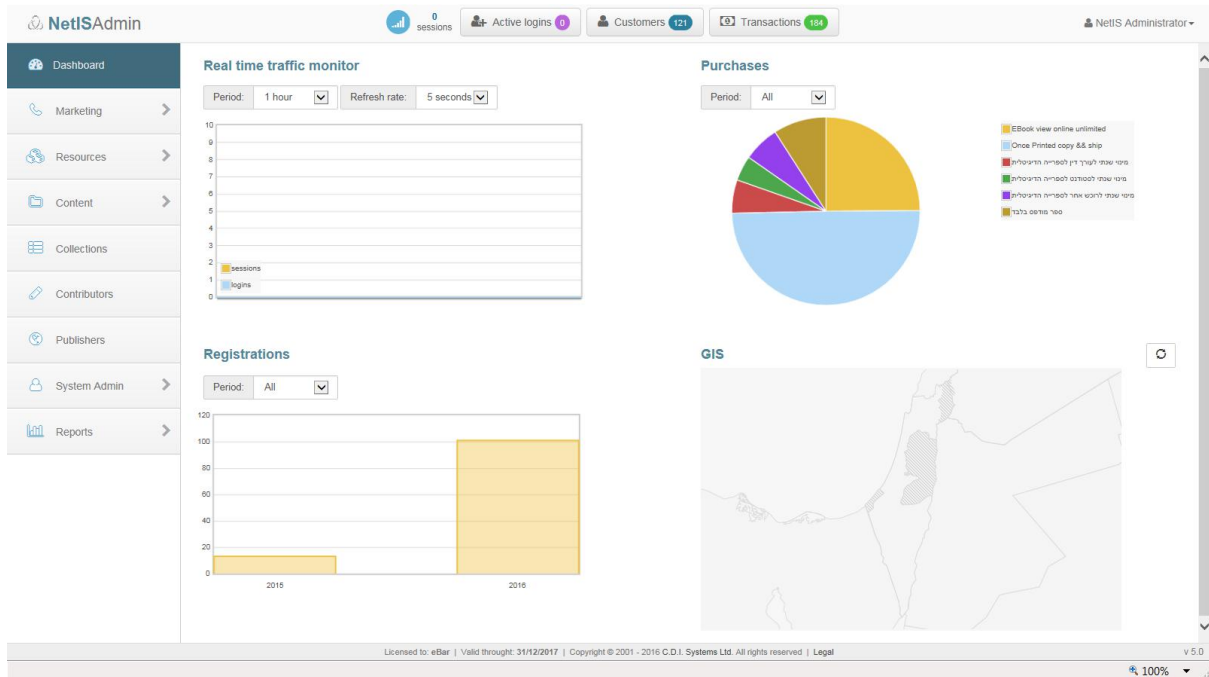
NetISAdmin

0 sessions | Active logins 0 | Customers 121 | Transactions 184

NetIS Administrator

Dashboard
Marketing
Resources
Content
Collections
Contributors
Publishers
System Admin
Reports

Real time traffic monitor

Period: 1 hour | Refresh rate: 5 seconds

10
9
8
7
6
5
4
3
2
1
0

sessions
logins

Purchases

Period: All

EBook view online unlimited
Once Printed copy && ship
מינוי שנתי לעורך דין לספרייה הדיגיטלית
מינוי שנתי לסטודנט לספרייה הדיגיטלית
מינוי שנתי לרוכש אחר לספרייה הדיגיטלית
ספר מודפס בלבד

Registrations

Period: All

120
100
80
60
40
20
0
2015
2016

GIS

Licensed to: eBar | Valid throught: 31/12/2017 | Copyright © 2001 - 2016 C.D.I. Systems Ltd. All rights reserved | Legal

v 5.0

100%